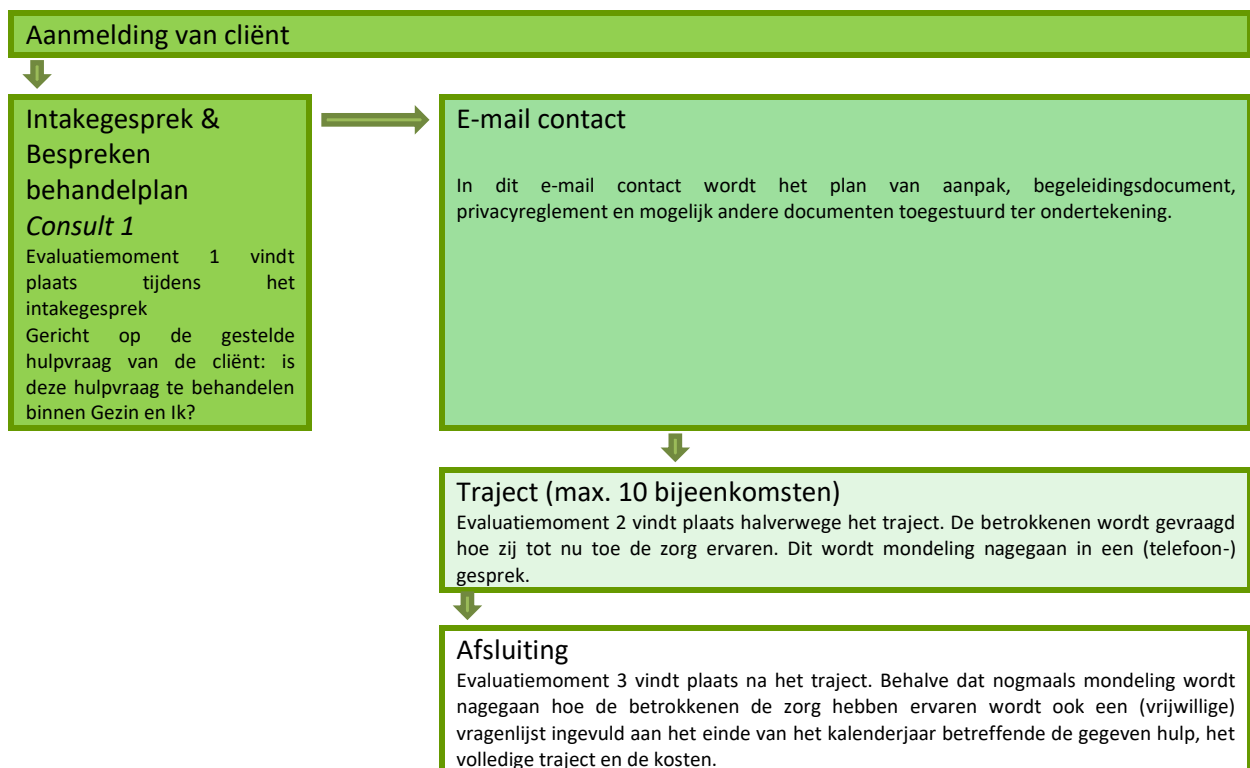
Aanmelding van cliënt

Intakegesprek & Bespreken behandelplan
*Consult 1*
Evaluatiemoment 1 vindt plaats tijdens het intakegesprek
Gericht op de gestelde hulpvraag van de cliënt: is deze hulpvraag te behandelen binnen Gezin en Ik?

E-mail contact

In dit e-mail contact wordt het plan van aanpak, begeleidingsdocument, privacyreglement en mogelijk andere documenten toegestuurd ter ondertekening.

Traject (max. 10 bijeenkomsten)
Evaluatiemoment 2 vindt plaats halverwege het traject. De betrokkenen wordt gevraagd hoe zij tot nu toe de zorg ervaren. Dit wordt mondeling nagegaan in een (telefoon-) gesprek.

Afsluiting
Evaluatiemoment 3 vindt plaats na het traject. Behalve dat nogmaals mondeling wordt nagegaan hoe de betrokkenen de zorg hebben ervaren wordt ook een (vrijwillige) vragenlijst ingevuld aan het einde van het kalenderjaar betreffende de gegeven hulp, het volledige traject en de kosten.